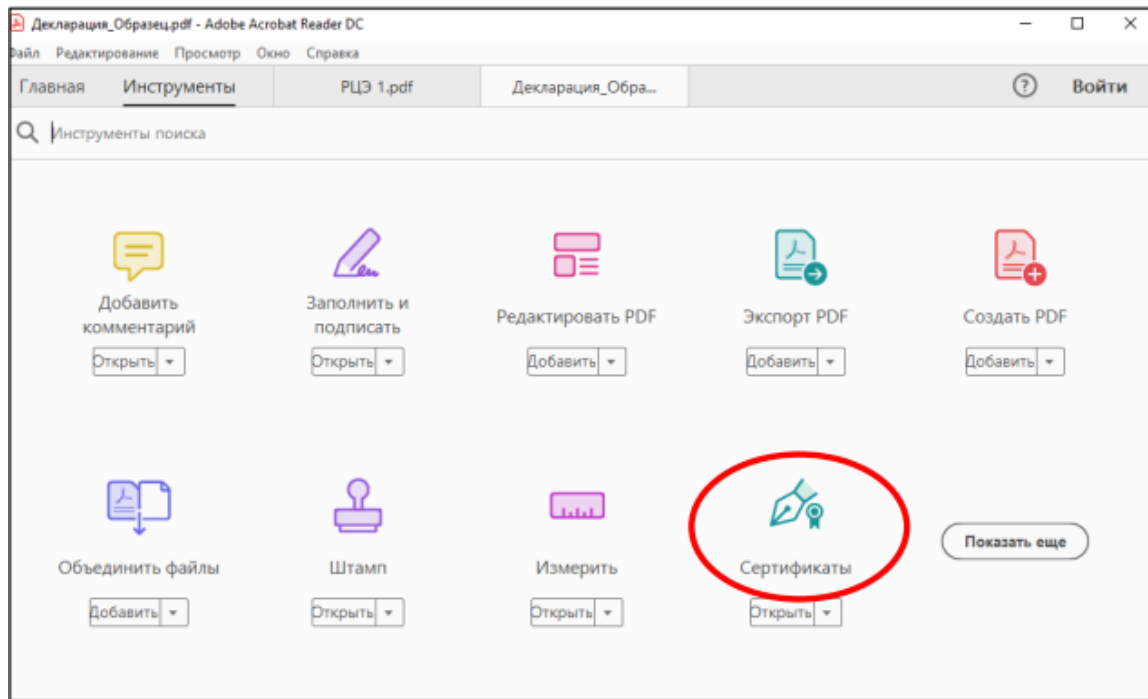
Декларация_Образец.pdf - Adobe Acrobat Reader DC

айл Редактирование Просмотр Окно Справка

Главная Инструменты РЦЭ 1.pdf Декларация_Обра...

Войти

Инструменты поиска

Добавить комментарий
Открыть

Заполнить и подписать
Открыть

Редактировать PDF
Добавить

Экспорт PDF
Добавить

Создать PDF
Добавить

Объединить файлы
Добавить

Штамп
Открыть

Измерить
Открыть

Сертификаты
Открыть

Показать еще